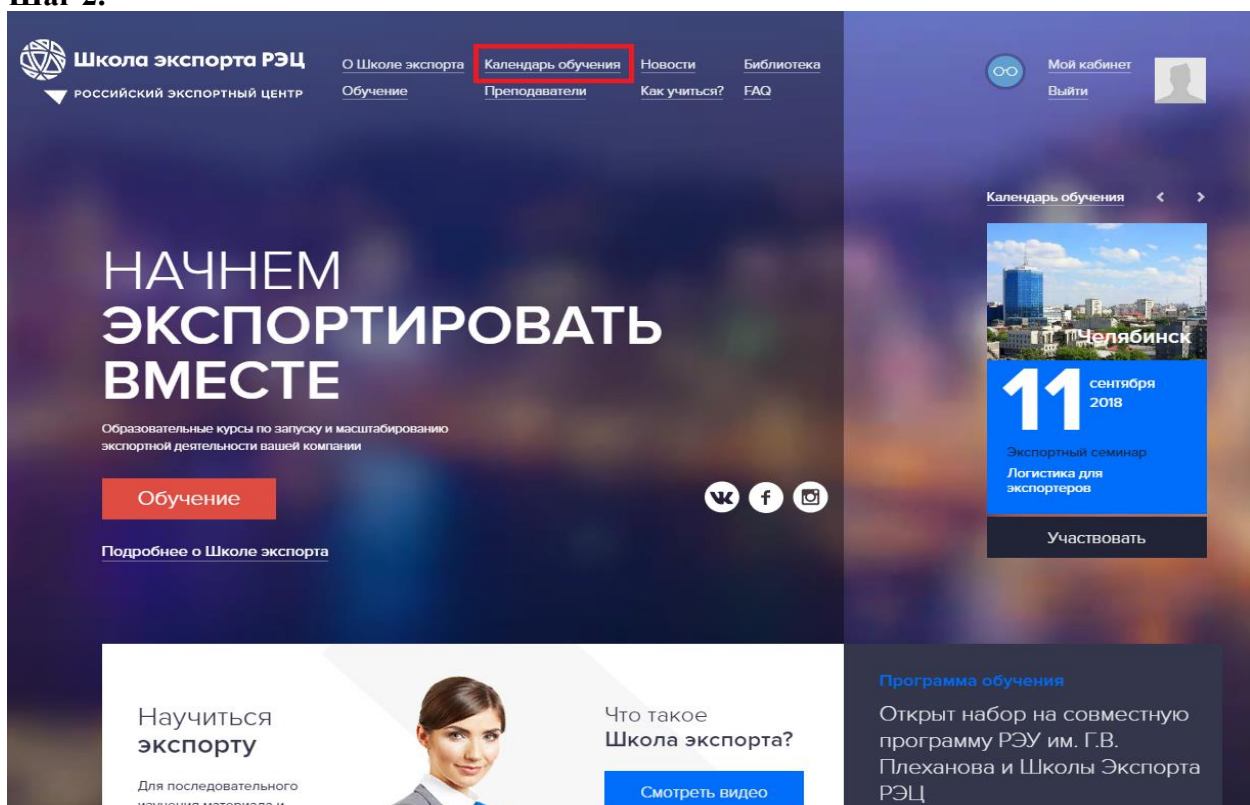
Шаг 2.

Школа экспорта РЭЦ
РОССИЙСКИЙ ЭКСПОРТНЫЙ ЦЕНТР

О Школе экспорта
Обучение
Календарь обучения
Преподаватели
Новости
Как учиться?
Библиотека
FAQ

Мой кабинет
Выйти

Календарь обучения

Челябинск
11 сентября 2018
Экспортный семинар
Логистика для экспортеров
Участвовать

НАЧНЕМ
ЭКСПОРТИРОВАТЬ
ВМЕСТЕ

Образовательные курсы по запуску и масштабированию экспортной деятельности вашей компании

Обучение

Подробнее о Школе экспорта

Научиться
экспорту

Для последовательного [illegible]

Что такое
Школа экспорта?

Смотреть видео

Программа обучения
Открыт набор на совместную программу РЭУ им. Г.В. Плеханова и Школы Экспорта РЭЦ